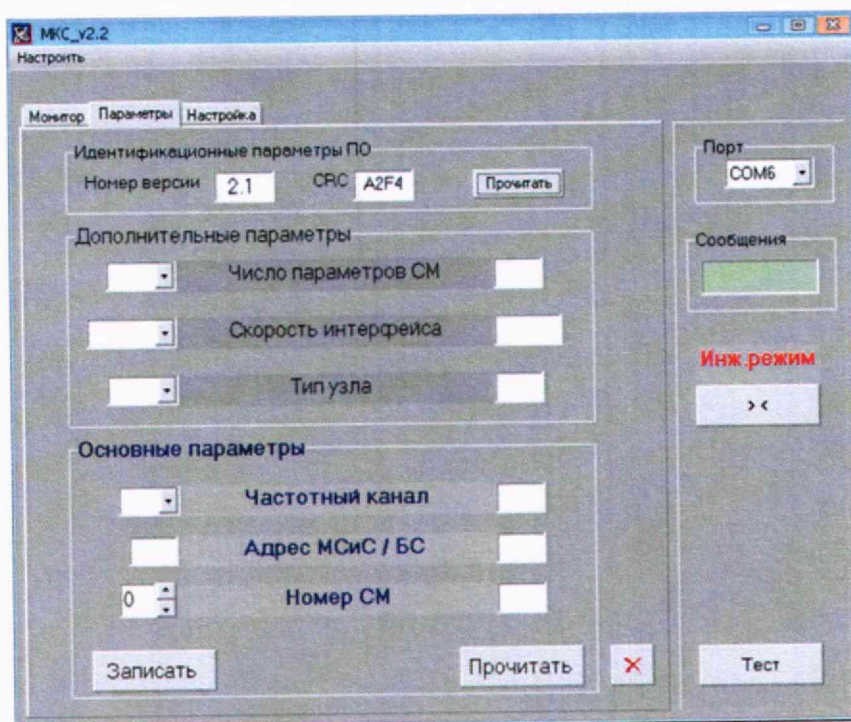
МКС_v2.2
Настроить

Монитор Параметры Настройка

Идентификационные параметры ПО
Номер версии 2.1 CRC A2F4 Прочитать

Дополнительные параметры
Число параметров СМ
Скорость интерфейса
Тип узла

Основные параметры
Частотный канал
Адрес МСиС / БС
0 Номер СМ

Записать Прочитать ×

Порт
COM6

Сообщения

Инж.режим
><

Тест